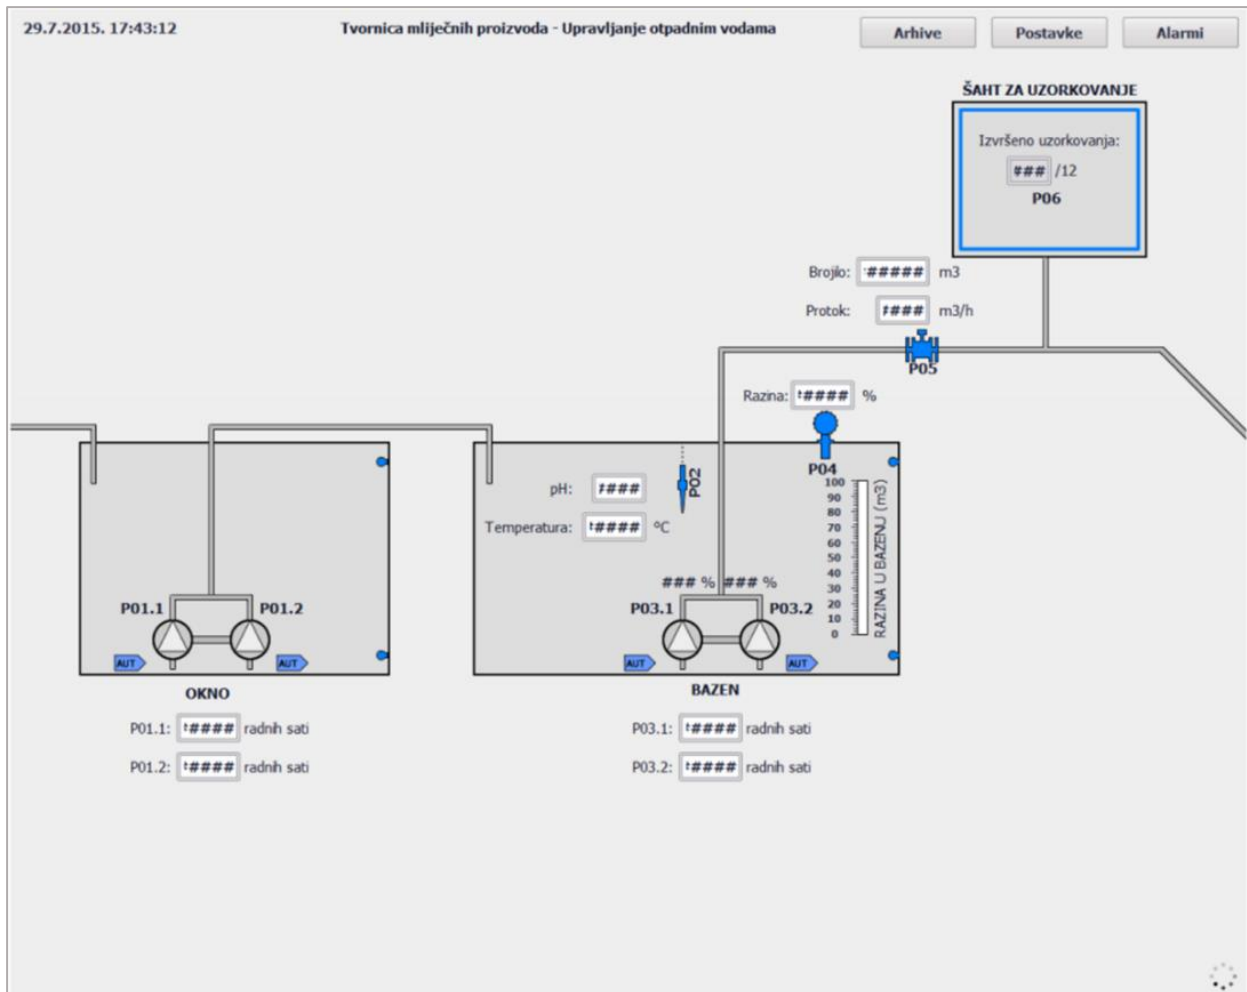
29.7.2015. 17:43:12

Tvornica mliječnih proizvoda - Upravljanje otpadnim vodama

Arhive

Postavke

Alarmi

ŠAHT ZA UZORKOVANJE

Izvršeno uzorkovanja:

### /12

P06

Brojilo: ##### m3

Protok: #### m3/h

P05

Razina: #### %

P04

pH: ####

P02

Temperatura: #### °C

100
90
80
70
60
50
40
30
20
10
0

RAZINA U BAZENU (m3)

### % ### %

P01.1

P01.2

P03.1

P03.2

AUT

AUT

AUT

AUT

OKNO

BAZEN

P01.1: #### radnih sati

P01.2: #### radnih sati

P03.1: #### radnih sati

P03.2: #### radnih sati